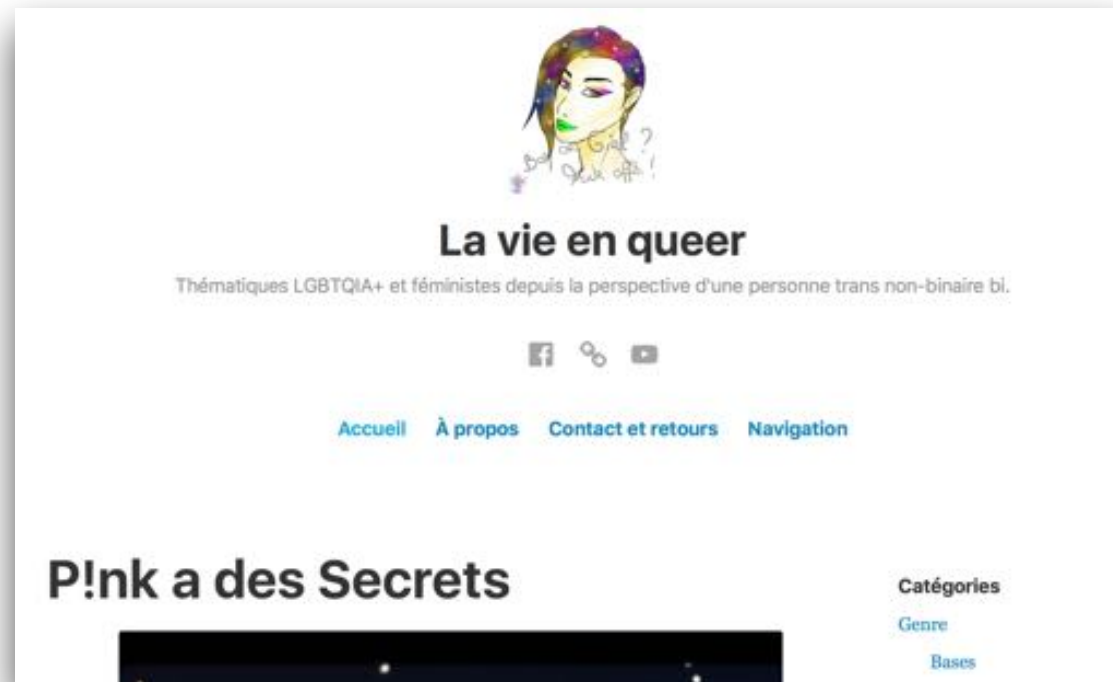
Boy or Girl? Fuck off!

La vie en queer

Thématiques LGBTQIA+ et féministes depuis la perspective d'une personne trans non-binaire bi.

Accueil À propos Contact et retours Navigation

P!nk a des Secrets

Catégories

Genre

Bases